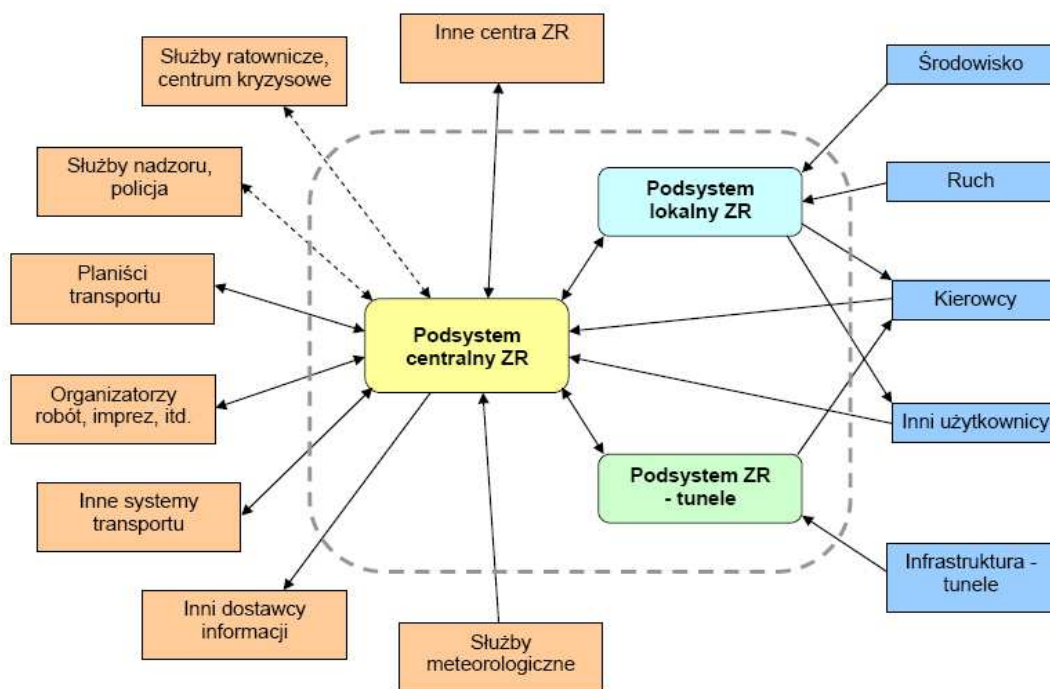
Inne centra ZR

Służby ratownicze, centrum kryzysowe

Służby nadzoru, policja

Planiści transportu

Organizatorzy robót, imprez, itd.

Inne systemy transportu

Inni dostawcy informacji

Służby meteorologiczne

Podsystem centralny ZR

Podsystem lokalny ZR

Podsystem ZR - tunele

Środowisko

Ruch

Kierowcy

Inni użytkownicy

Infrastruktura - tunele